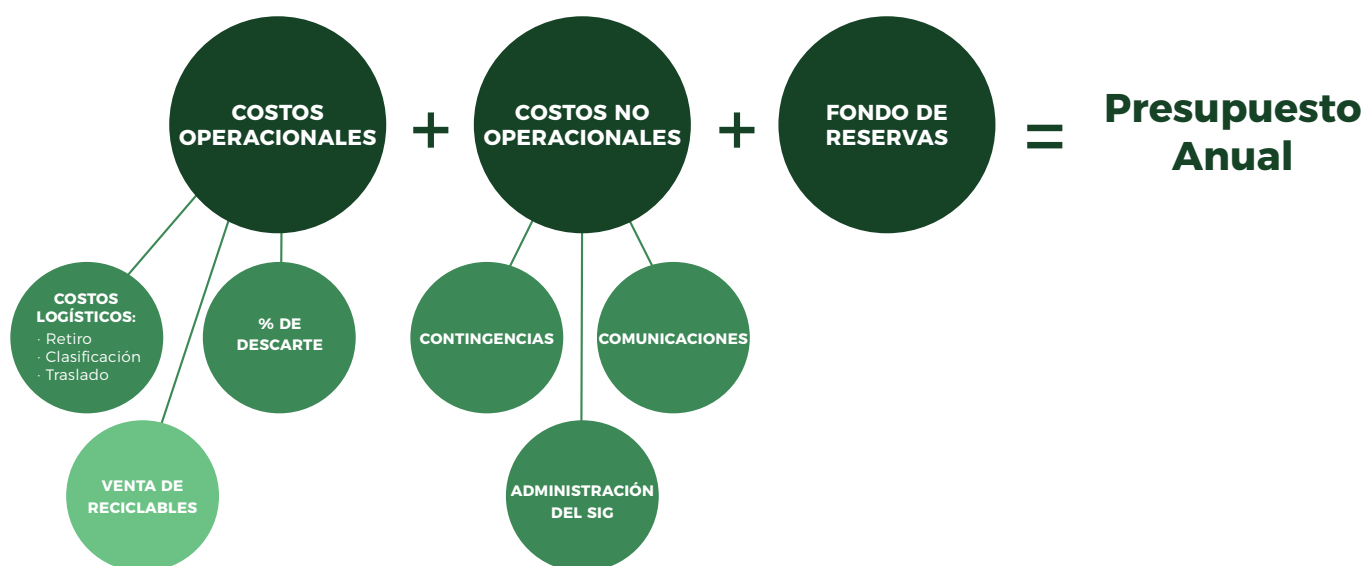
COSTOS OPERACIONALES + COSTOS NO OPERACIONALES + FONDO DE RESERVAS = Presupuesto Anual

COSTOS LOGÍSTICOS:
· Retiro
· Clasificación
· Traslado

% DE DESCARTE

VENTA DE RECICLABLES

CONTINGENCIAS

COMUNICACIONES

ADMINISTRACIÓN DEL SIG